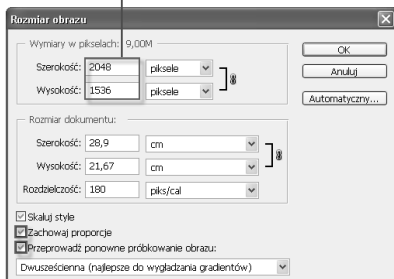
Rozmiar obrazu

Wymiary w pikselach: 9,00M

Szerokość: 2048 piksele

Wysokość: 1536 piksele

OK

Anuluj

Automatyczny...

Rozmiar dokumentu:

Szerokość: 28,9 cm

Wysokość: 21,67 cm

Rozdzielczość: 180 piks/cal

Skaluj style

Zachowaj proporcje

Przeprowadź ponowne próbkowanie obrazu:

Dwusześcienna (najlepsze do wygładzania gradientów)